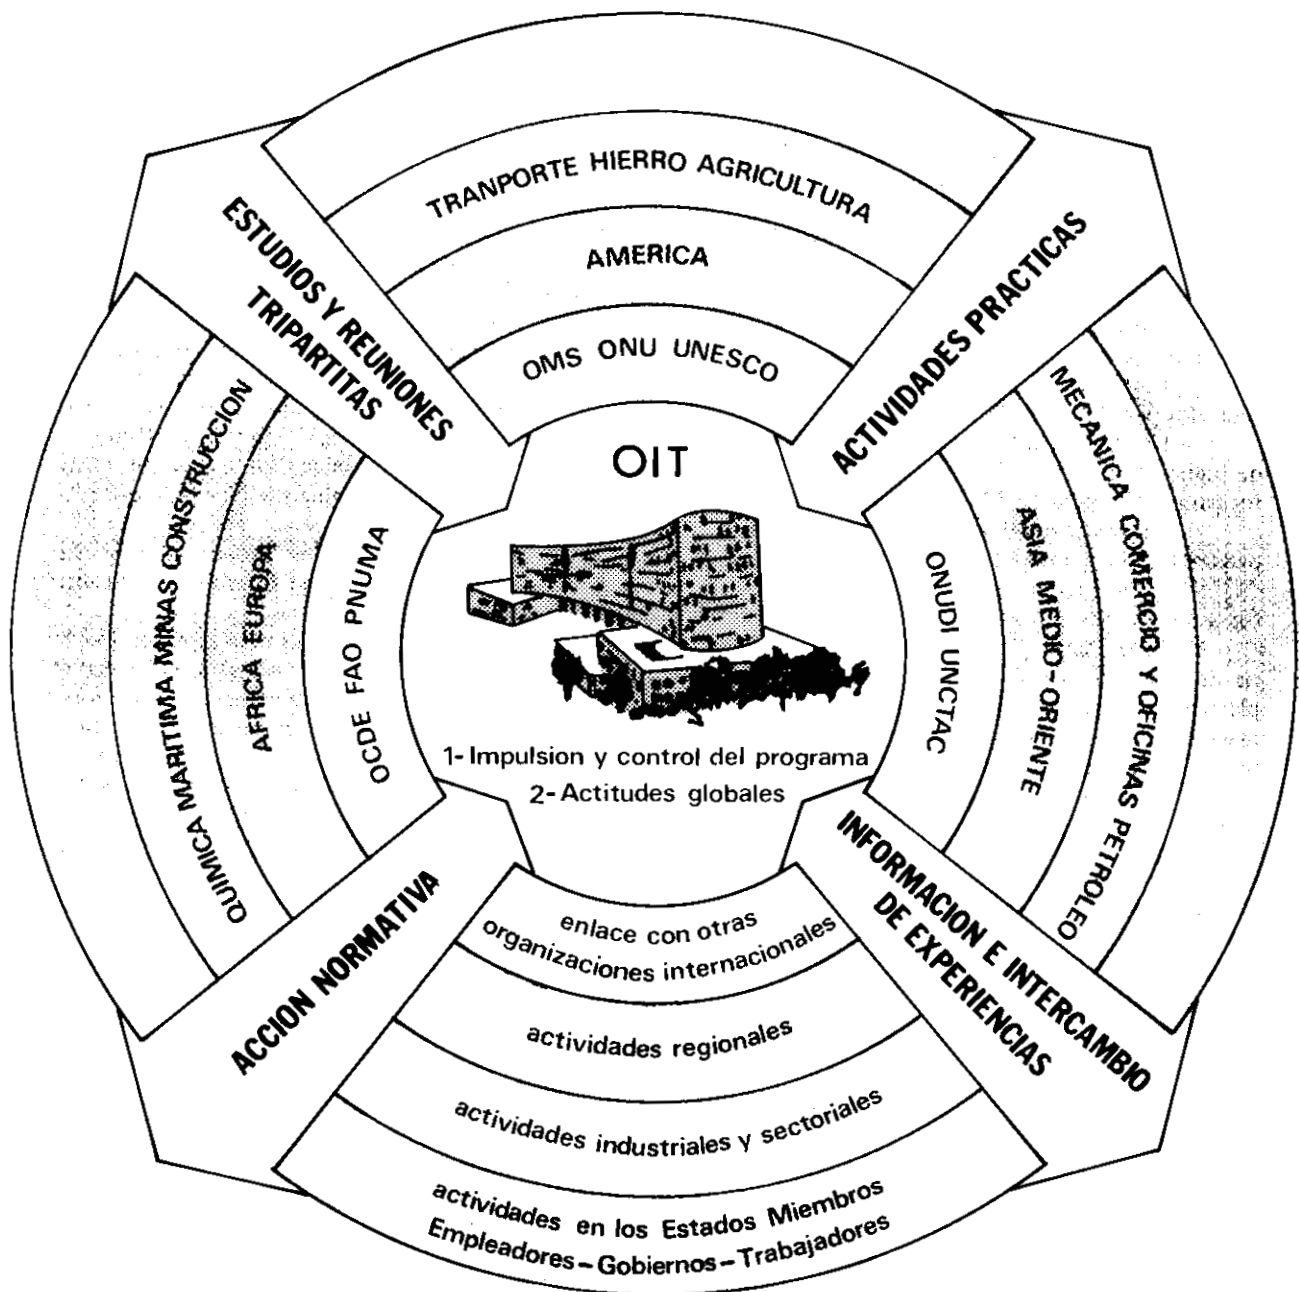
TRANPORTE HIERRO AGRICULTURA

AMERICA

OMS ONU UNESCO

ESTUDIOS Y REUNIONES TRIPARTITAS

ACTIVIDADES PRACTICAS

QUIMICA MARITIMA MINAS CONSTRUCCION

AFRICA EUROPA

OCDE FAO PNUMA

OIT

1- Impulsion y control del programa
2- Actitudes globales

ONUDI UNCTAC

ASIA MEDIO-ORIENTE

MECANICA COMERCIO Y OFICINAS PETROLEO

ACCION NORMATIVA

INFORMACION E INTERCAMBIO DE EXPERIENCIAS

enlace con otras organizaciones internacionales

actividades regionales

actividades industriales y sectoriales

actividades en los Estados Miembros
Empleadores – Gobiernos – Trabajadores